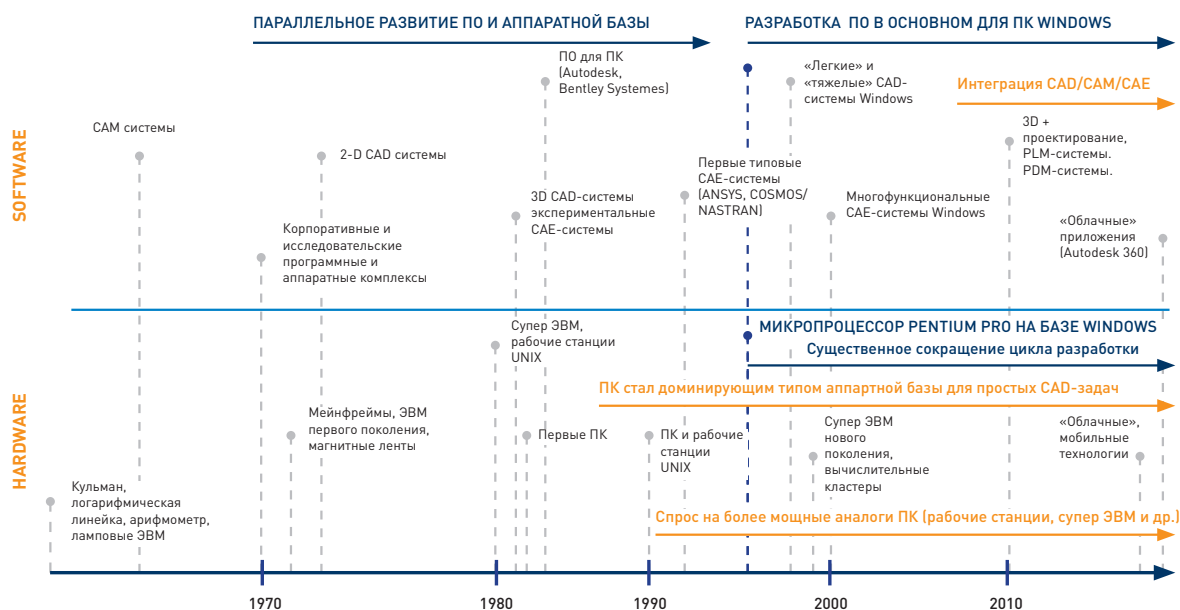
ПАРАЛЛЕЛЬНОЕ РАЗВИТИЕ ПО И АППАРАТНОЙ БАЗЫ

РАЗРАБОТКА ПО В ОСНОВНОМ ДЛЯ ПК WINDOWS

SOFTWARE

CAM системы

2-D CAD системы

Корпоративные и исследовательские программные и аппаратные комплексы

ПО для ПК (Autodesk, Bentley Systemes)

3D CAD-системы экспериментальные CAE-системы

Первые типовые CAE-системы (ANSYS, COSMOS/ NASTRAN)

«Легкие» и «тяжелые» CAD-системы Windows

Интеграция CAD/CAM/CAE

Многофункциональные CAE-системы Windows

3D + проектирование, PLM-системы. PDM-системы.

«Облачные» приложения (Autodesk 360)

HARDWARE

Супер ЭВМ, рабочие станции UNIX

МИКРОПРОЦЕССОР PENTIUM PRO НА БАЗЕ WINDOWS

Существенное сокращение цикла разработки

ПК стал доминирующим типом аппартной базы для простых CAD-задач

Мейнфреймы, ЭВМ первого поколения, магнитные ленты

Первые ПК

ПК и рабочие станции UNIX

Супер ЭВМ нового поколения, вычислительные кластеры

«Облачные», мобильные технологии

Кульман, логарифмическая линейка, арифмометр, ламповые ЭВМ

Спрос на более мощные аналоги ПК (рабочие станции, супер ЭВМ и др.)

1970

1980

1990

2000

2010